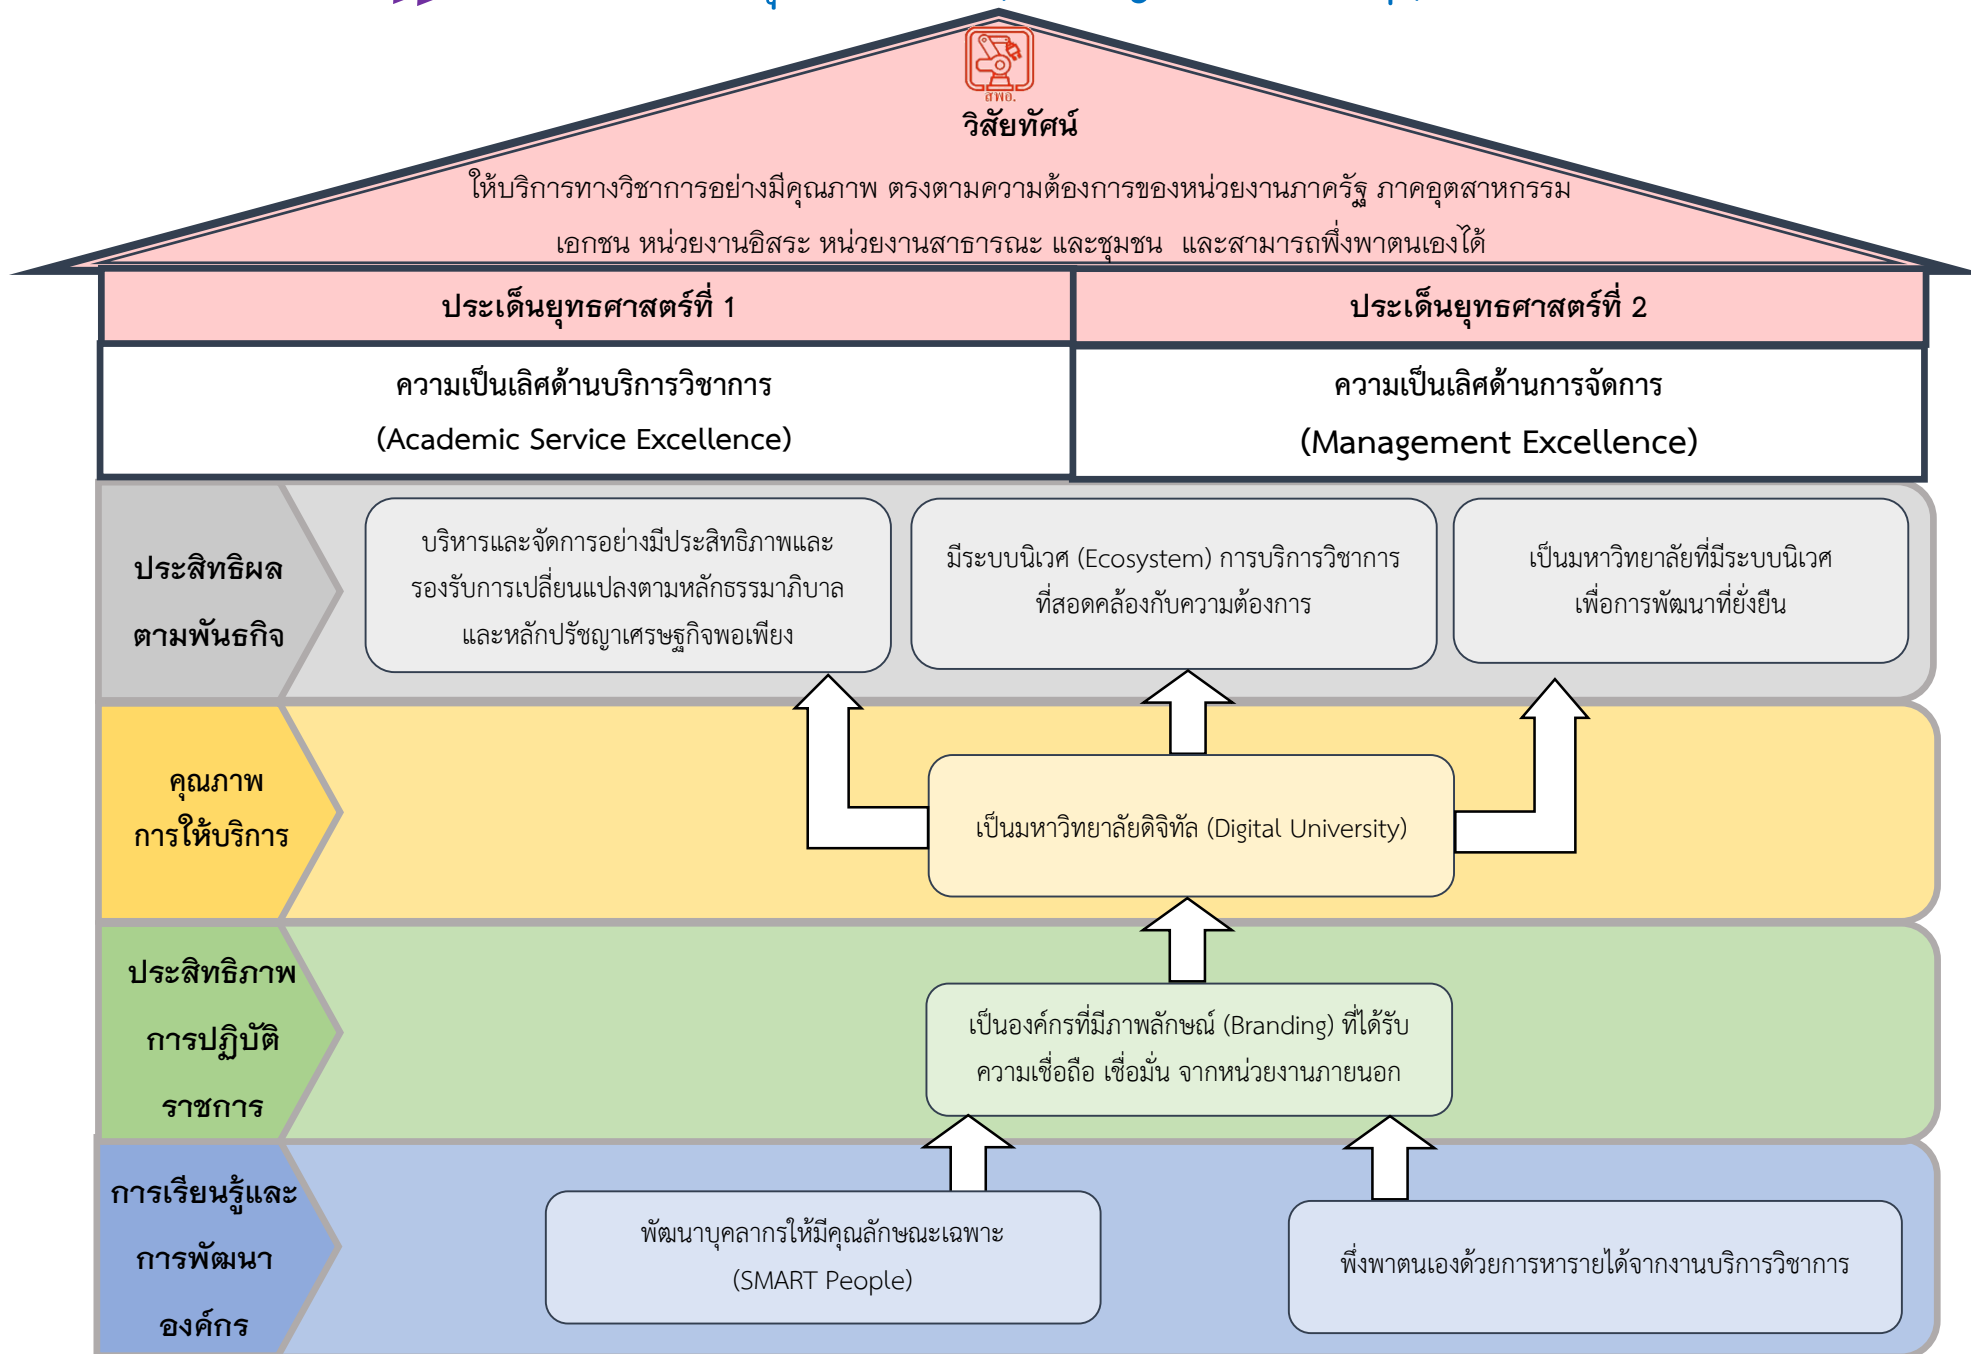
สพอ.

วิสัยทัศน์

ให้บริการทางวิชาการอย่างมีคุณภาพ ตรงตามความต้องการของหน่วยงานภาครัฐ ภาคอุตสาหกรรม เอกชน หน่วยงานอิสระ หน่วยงานสาธารณะ และชุมชน และสามารถพึ่งพาตนเองได้

| ประเด็นยุทธศาสตร์ที่ 1 | ประเด็นยุทธศาสตร์ที่ 2 |
|---|---|
| ความเป็นเลิศด้านบริการวิชาการ (Academic Service Excellence) | ความเป็นเลิศด้านการจัดการ (Management Excellence) |

ประสิทธิผลตามพันธกิจ

บริหารและจัดการอย่างมีประสิทธิภาพและรองรับการเปลี่ยนแปลงตามหลักธรรมาภิบาลและหลักปรัชญาเศรษฐกิจพอเพียง

มีระบบนิเวศ (Ecosystem) การบริการวิชาการที่สอดคล้องกับความต้องการ

เป็นมหาวิทยาลัยที่มีระบบนิเวศเพื่อการพัฒนาที่ยั่งยืน

คุณภาพการให้บริการ

เป็นมหาวิทยาลัยดิจิทัล (Digital University)

ประสิทธิภาพการปฏิบัติราชการ

เป็นองค์กรที่มีภาพลักษณ์ (Branding) ที่ได้รับความเชื่อถือ เชื่อมั่น จากหน่วยงานภายนอก

การเรียนรู้และการพัฒนาองค์กร

พัฒนาบุคลากรให้มีคุณลักษณะเฉพาะ (SMART People)

พึ่งพาตนเองด้วยการหารายได้จากงานบริการวิชาการ